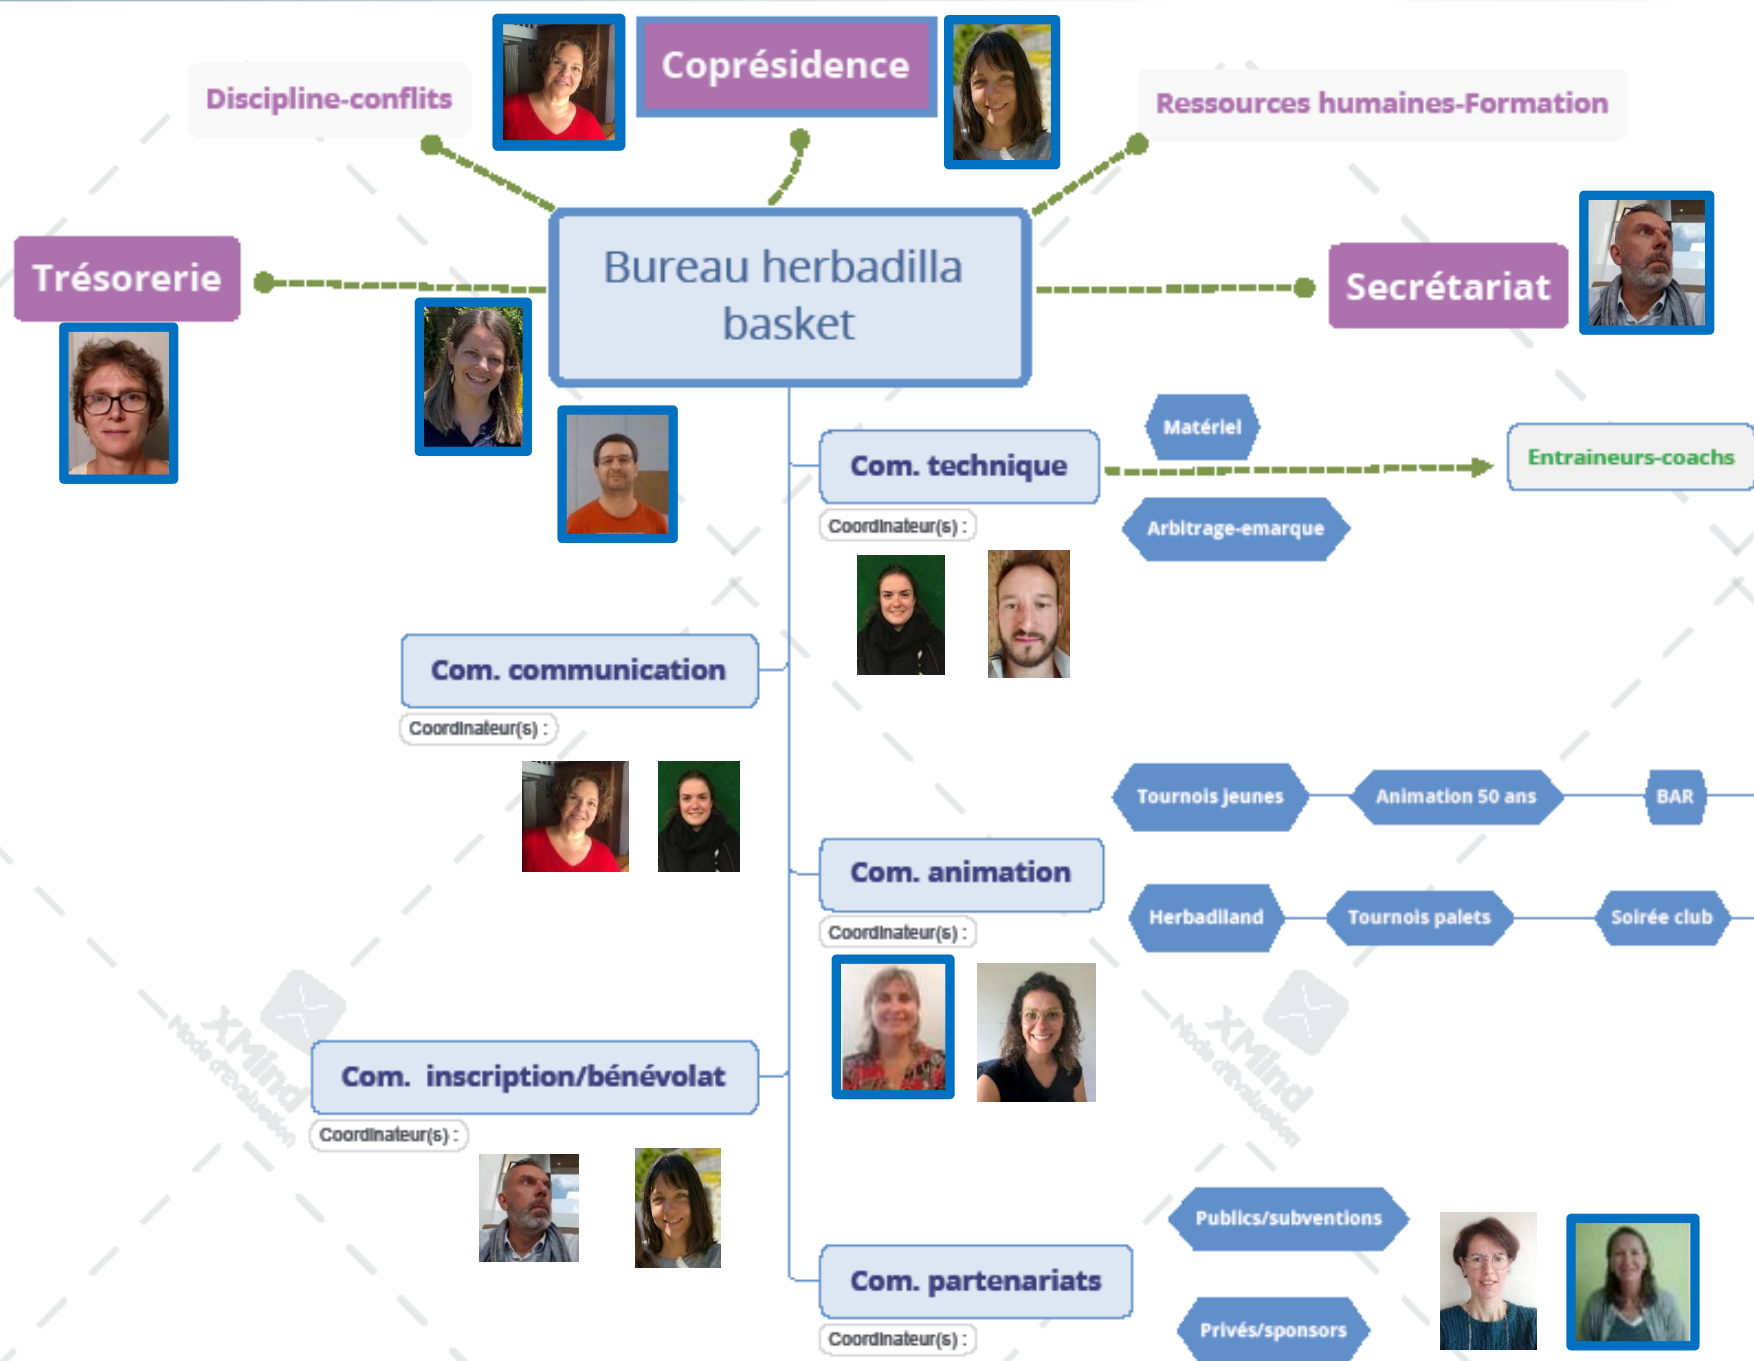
Discipline-conflits

Coprésidence

Ressources humaines-Formation

Trésorerie

Bureau herbadilla basket

Secrétariat

Matériel

Com. technique

Entraineurs-coachs

Coordinateur(s) :

Arbitrage-emarque

Com. communication

Coordinateur(s) :

Tournois jeunes

Animation 50 ans

BAR

Com. animation

Herbadiland

Tournois palets

Soirée club

Coordinateur(s) :

Com. inscription/bénévolat

Coordinateur(s) :

Publics/subventions

Com. partenariats

Privés/sponsors

Coordinateur(s) :

XMind Mode d'évaluation

XMind Mode d'évaluation